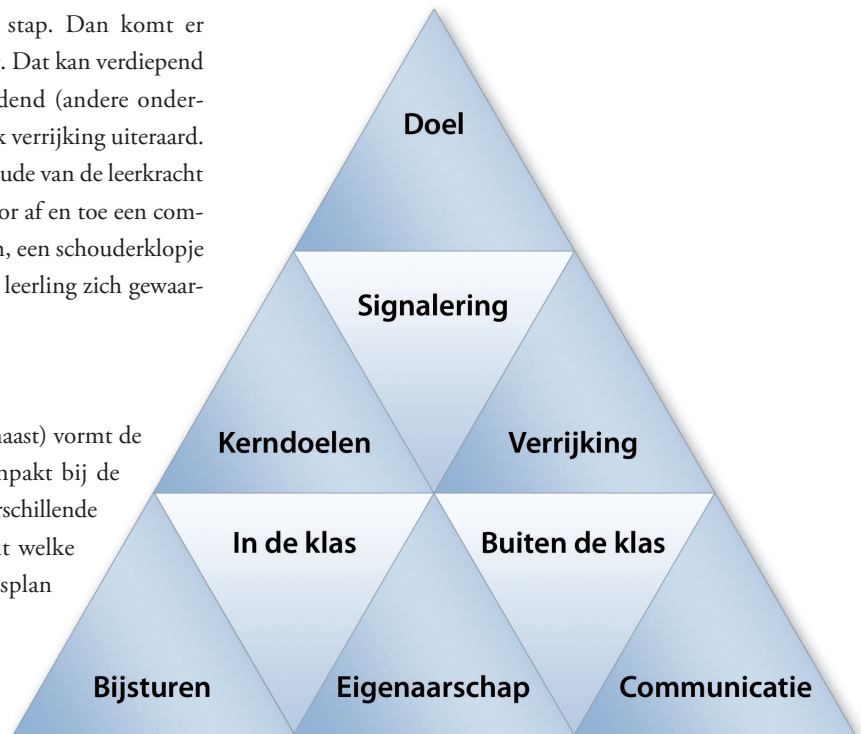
stap. Dan komt er . Dat kan verdiepend dend (andere onder- k verrijking uiteraard. ude van de leerkracht or af en toe een com- n, een schouderklopje leerling zich gewaar-

aast) vormt de npakt bij de rschillende t welke splan

Doel

Signalering

Kerndoelen

Verrijking

In de klas

Buiten de klas

Bijsturen

Eigenaarschap

Communicatie